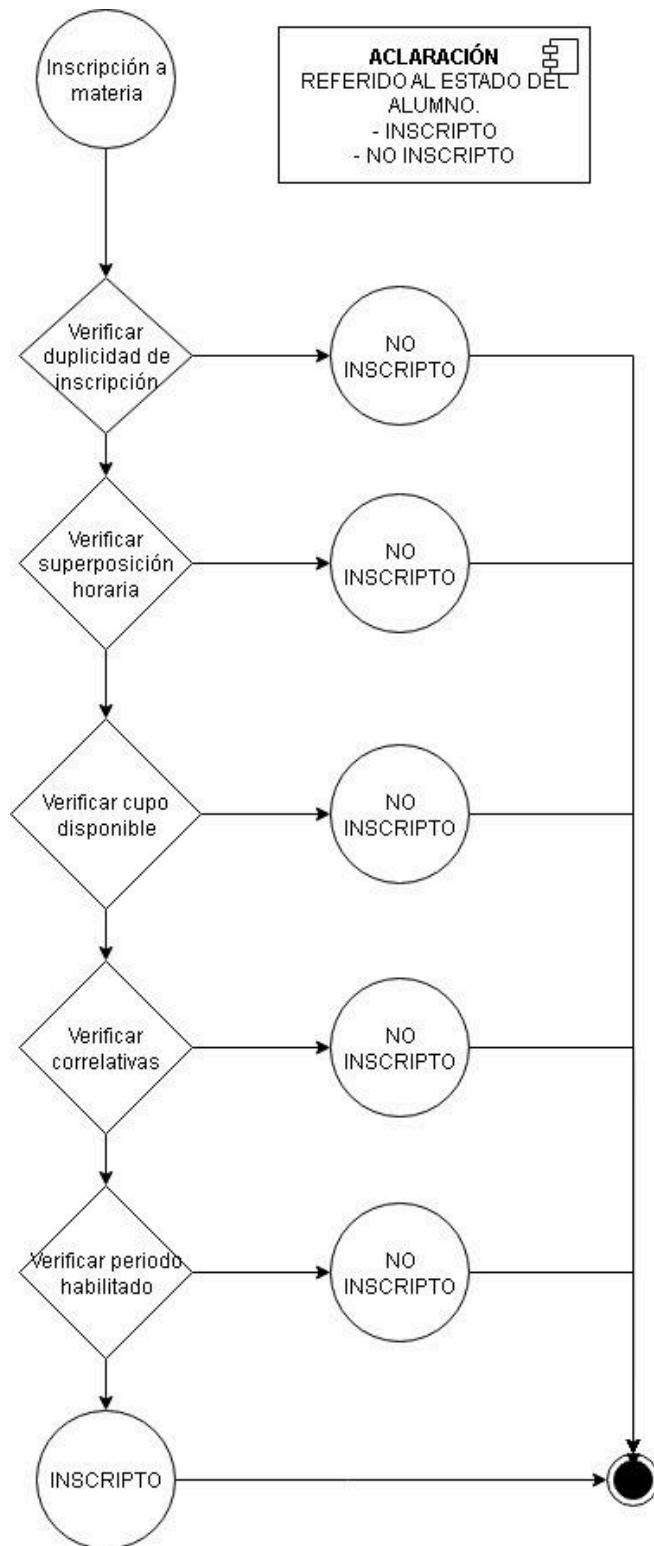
Inscripción a materia

ACLARACIÓN
REFERIDO AL ESTADO DEL ALUMNO.
- INSCRIPTO
- NO INSCRIPTO

Verificar duplicidad de inscripción

NO INSCRIPTO

Verificar superposición horaria

NO INSCRIPTO

Verificar cupo disponible

NO INSCRIPTO

Verificar correlativas

NO INSCRIPTO

Verificar periodo habilitado

NO INSCRIPTO

INSCRIPTO